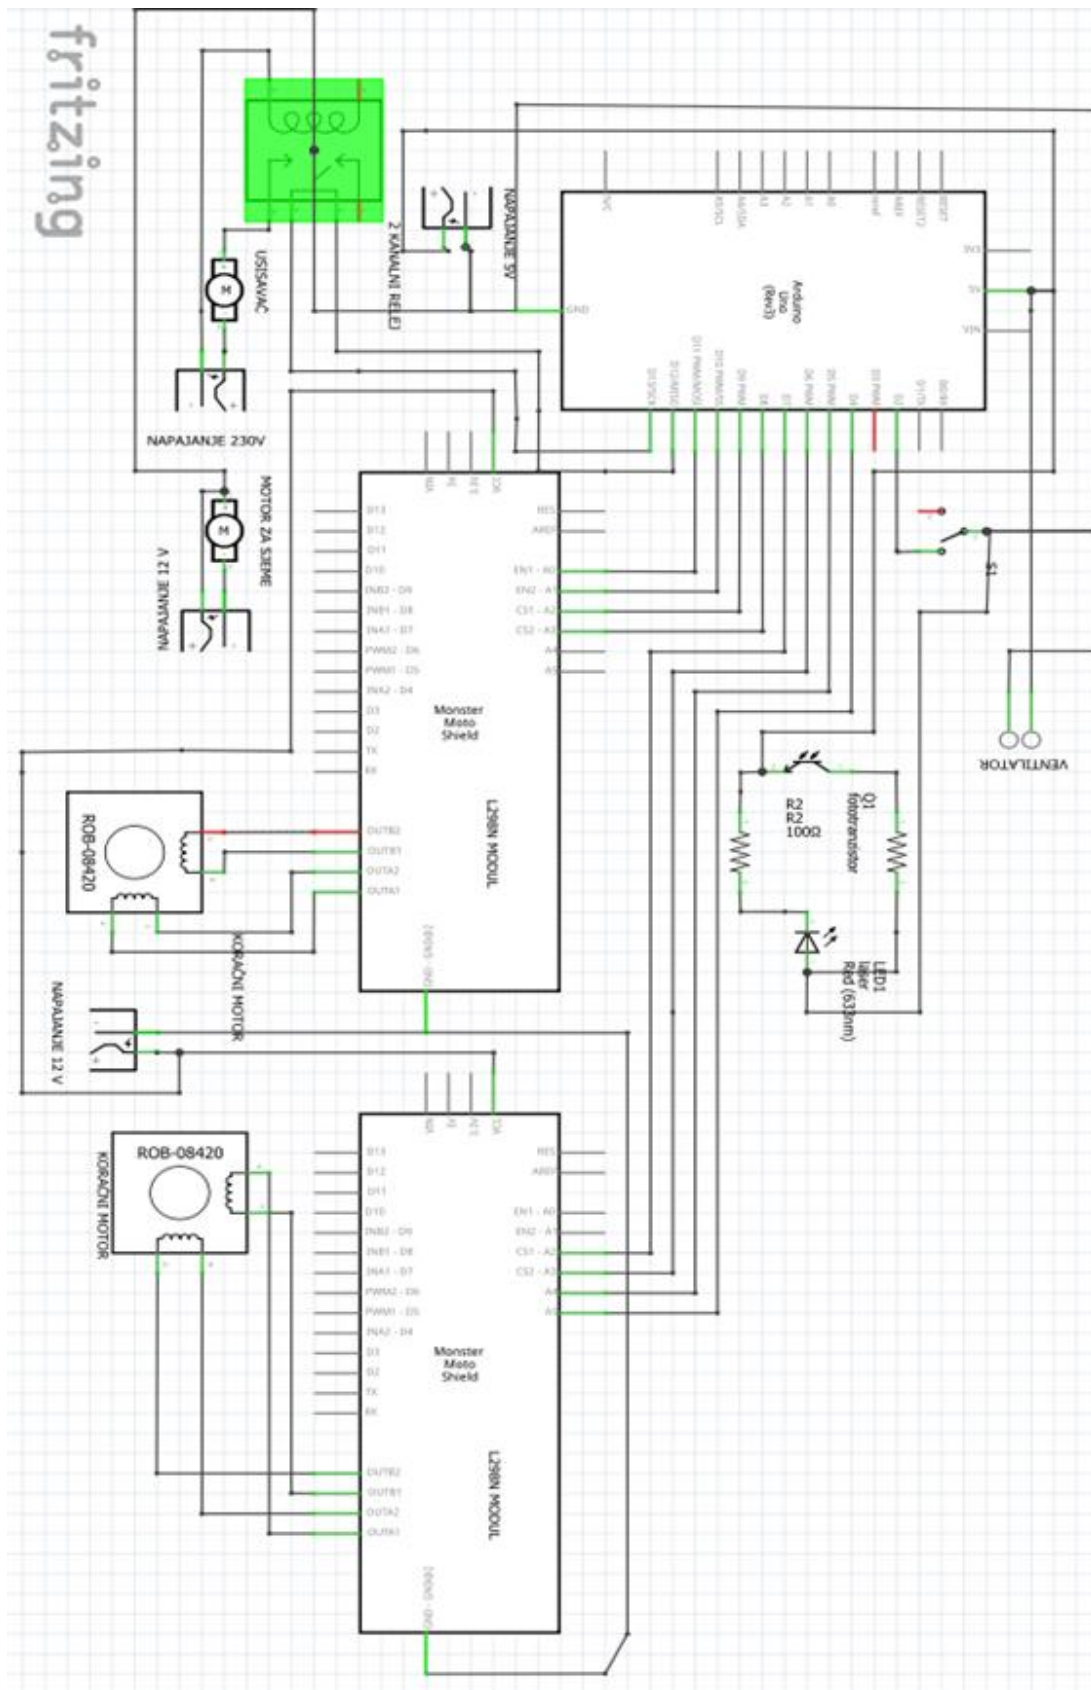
fritzing

USISAVAČ

2 KANALNI RELEJ

NAPAJANJE 5V

NAPAJANJE 230V

MOTOR ZA SJEME

NAPAJANJE 12 V

Arduino Uno (Rev3)

GND

5V

VIN

3V3

Monster Moto Shield

L298N MODUL

D13
D12
D11
D10
INB2 - D9
INB1 - D8
INA1 - D7
PWM2 - D6
PWM1 - D5
INA2 - D4
D3
D2
TX
RX

RES
AREF
EN1 - A0
EN2 - A1
CS1 - A2
CS2 - A3
A4
A5

OUTB2
OUTB1
OUTA2
OUTA1

ROB-08420

KORAČNI MOTOR

NAPAJANJE 12 V

S1

VENTILATOR

R2
R2
100Ω

Q1
fototranzistor

LED1
laser
Red (633nm)

ROB-08420

KORAČNI MOTOR

Monster Moto Shield

L298N MODUL

D13
D12
D11
D10
INB2 - D9
INB1 - D8
INA1 - D7
PWM2 - D6
PWM1 - D5
INA2 - D4
D3
D2
TX
RX

RES
AREF
EN1 - A0
EN2 - A1
CS1 - A2
CS2 - A3
A4
A5

OUTB2
OUTB1
OUTA2
OUTA1